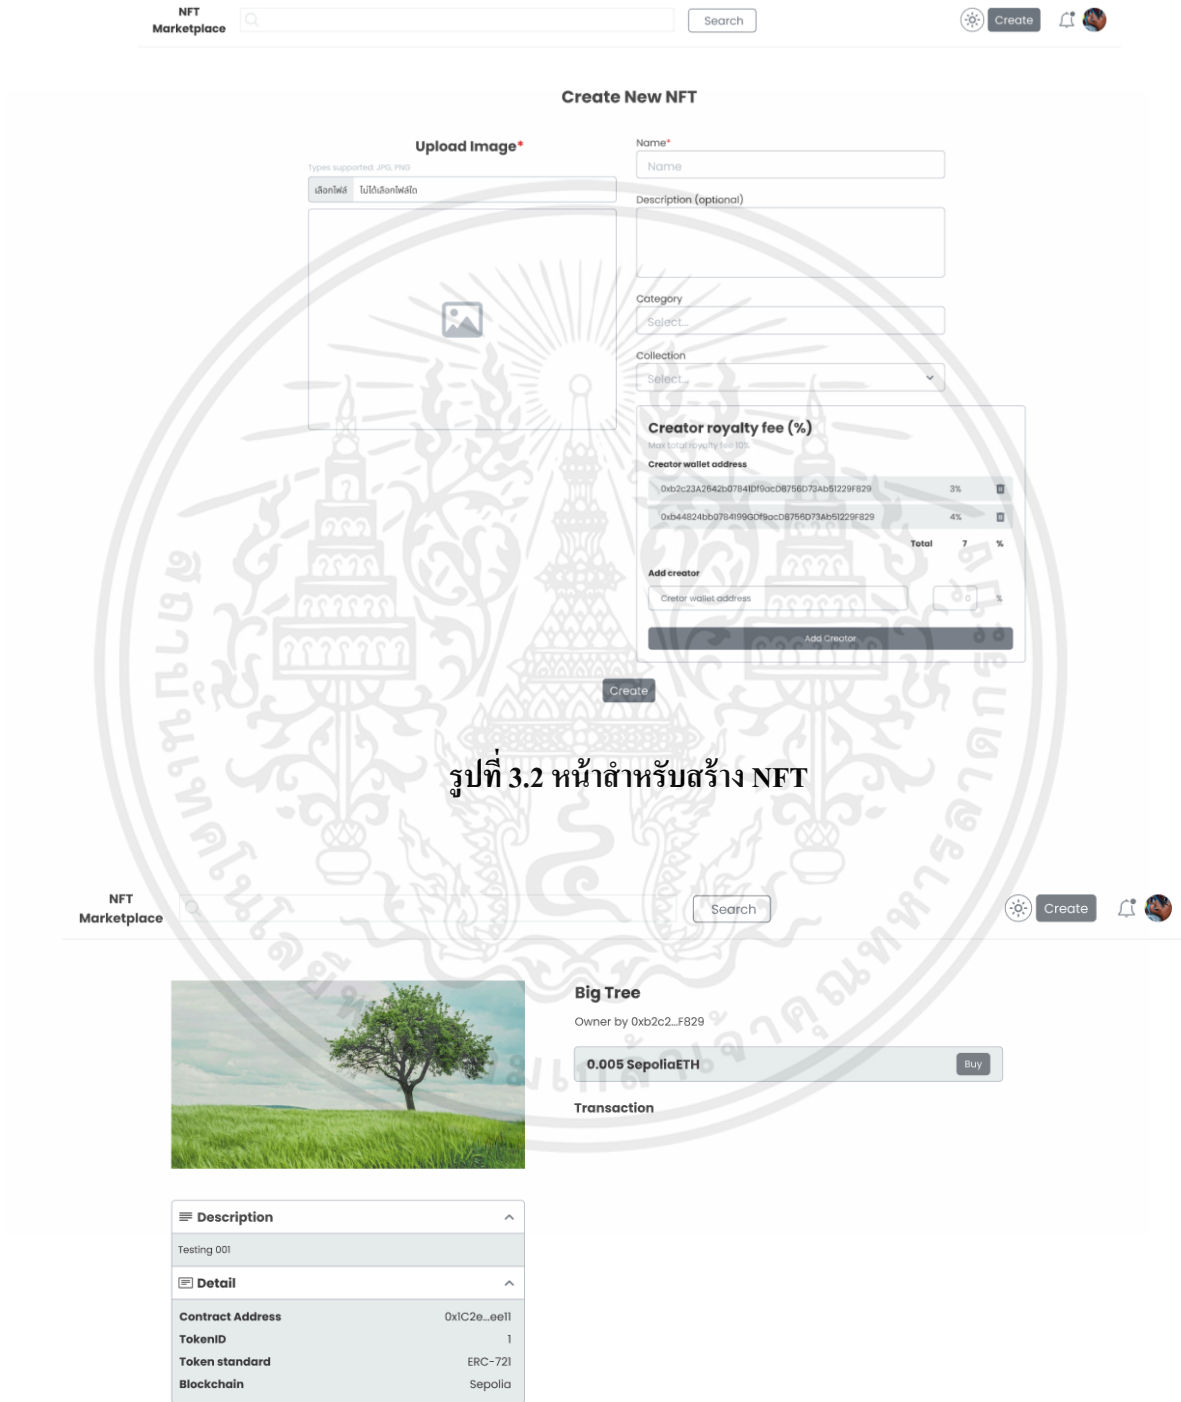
NFT Marketplace

Search

Create

Create New NFT

Upload Image*

Types supported: JPG, PNG

เลือกไฟล์ ไม่ได้เลือกไฟล์ใด

Name*

Name

Description (optional)

Category

Select...

Collection

Select...

Creator royalty fee (%)

Max total royalty fee 10%

Creator wallet address

0xb2c23A2642b07841Df9acD8756D73Ab51229F829 3%

0xb44824bb0784199GDf9acD8756D73Ab51229F829 4%

Total 7 %

Add creator

Cretor wallet address 0 %

Add Creator

Create

รูปที่ 3.2 หน้าสำหรับสร้าง NFT

NFT Marketplace

Search

Create

Big Tree

Owner by 0xb2c2...F829

0.005 SepoliaETH

Buy

Transaction

Description

Testing 001

Detail

| | |
|---|---|
| Contract Address | 0x1C2e...ee11 |
| TokenID | 1 |
| Token standard | ERC-721 |
| Blockchain | Sepolia |